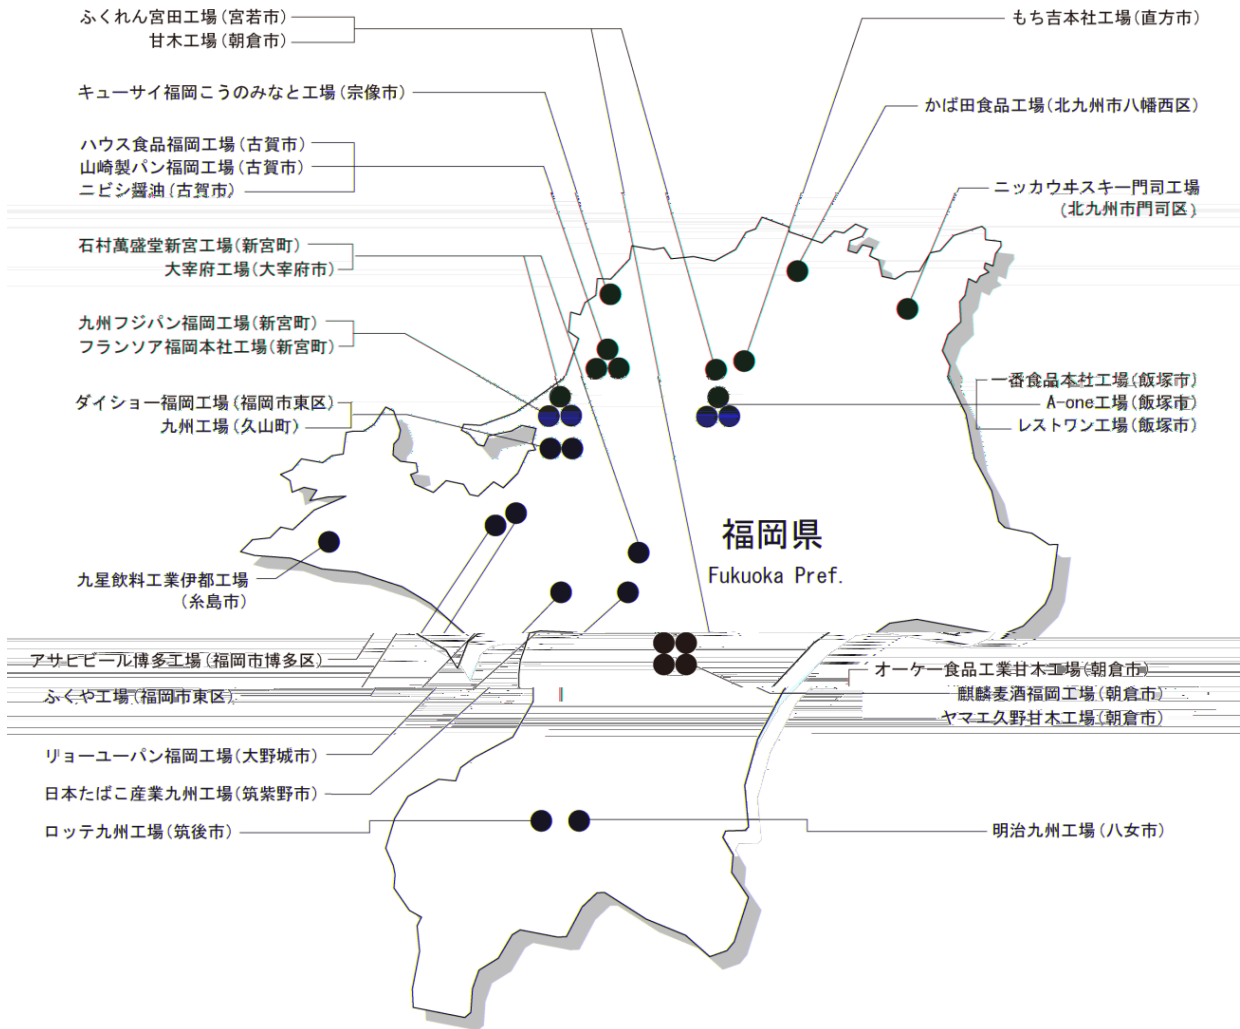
ふくれん宮田工場（宮若市）
甘木工場（朝倉市）

キューサイ福岡こうのみなと工場（宗像市）

ハウス食品福岡工場（古賀市）
山崎製パン福岡工場（古賀市）
ニビシ醤油（古賀市）

石村萬盛堂新宮工場（新宮町）
大宰府工場（大宰府市）

九州フジパン福岡工場（新宮町）
フランソア福岡本社工場（新宮町）

ダイショー福岡工場（福岡市東区）
九州工場（久山町）

九星飲料工業伊都工場（糸島市）

アサヒビール博多工場（福岡市博多区）
ふくや工場（福岡市東区）

リョーユーパン福岡工場（大野城市）
日本たばこ産業九州工場（筑紫野市）
ロッテ九州工場（筑後市）

もち吉本社工場（直方市）

かば田食品工場（北九州市八幡西区）

ニッカウヰスキー門司工場（北九州市門司区）

一番食品本社工場（飯塚市）
A-one工場（飯塚市）
レストワン工場（飯塚市）

福岡県
Fukuoka Pref.

オーケー食品工業甘木工場（朝倉市）
麒麟麦酒福岡工場（朝倉市）
ヤマエ久野甘木工場（朝倉市）

明治九州工場（八女市）